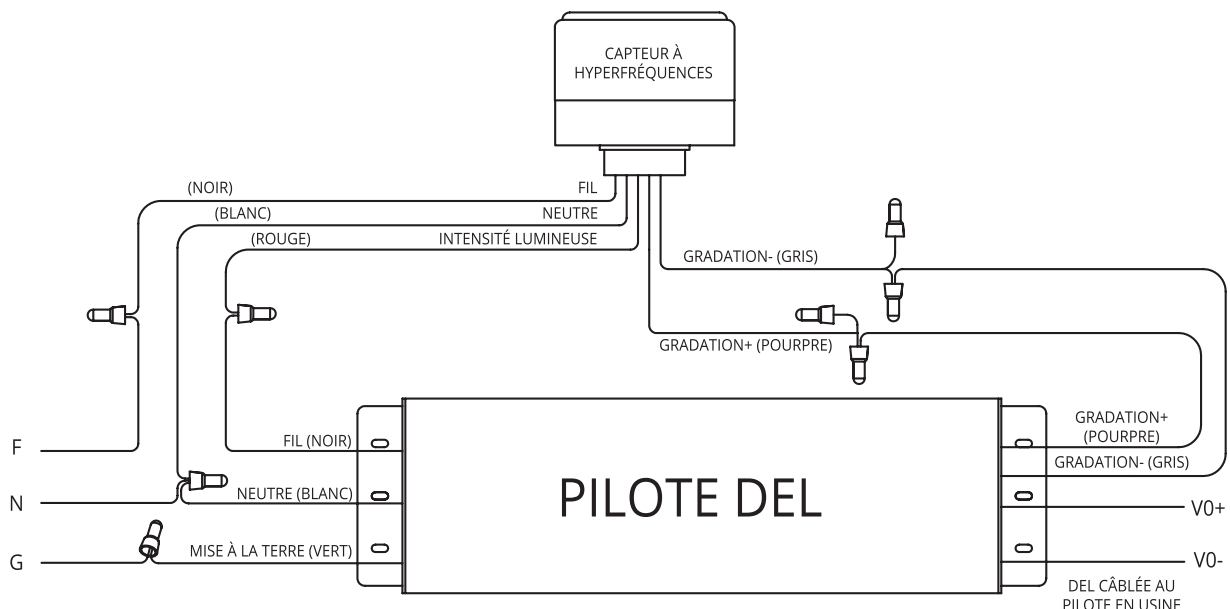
CAPTEUR À HYPERFRÉQUENCES

(NOIR)
FIL
(BLANC)
NEUTRE
(ROUGE)
INTENSITÉ LUMINEUSE
GRADATION- (GRIS)
GRADATION+ (POURPRE)

F
N
G

FIL (NOIR)
NEUTRE (BLANC)
MISE À LA TERRE (VERT)

PILOTE DEL

GRADATION+ (POURPRE)
GRADATION- (GRIS)
V0+
V0-
DEL CÂBLÉE AU PILOTE EN USINE